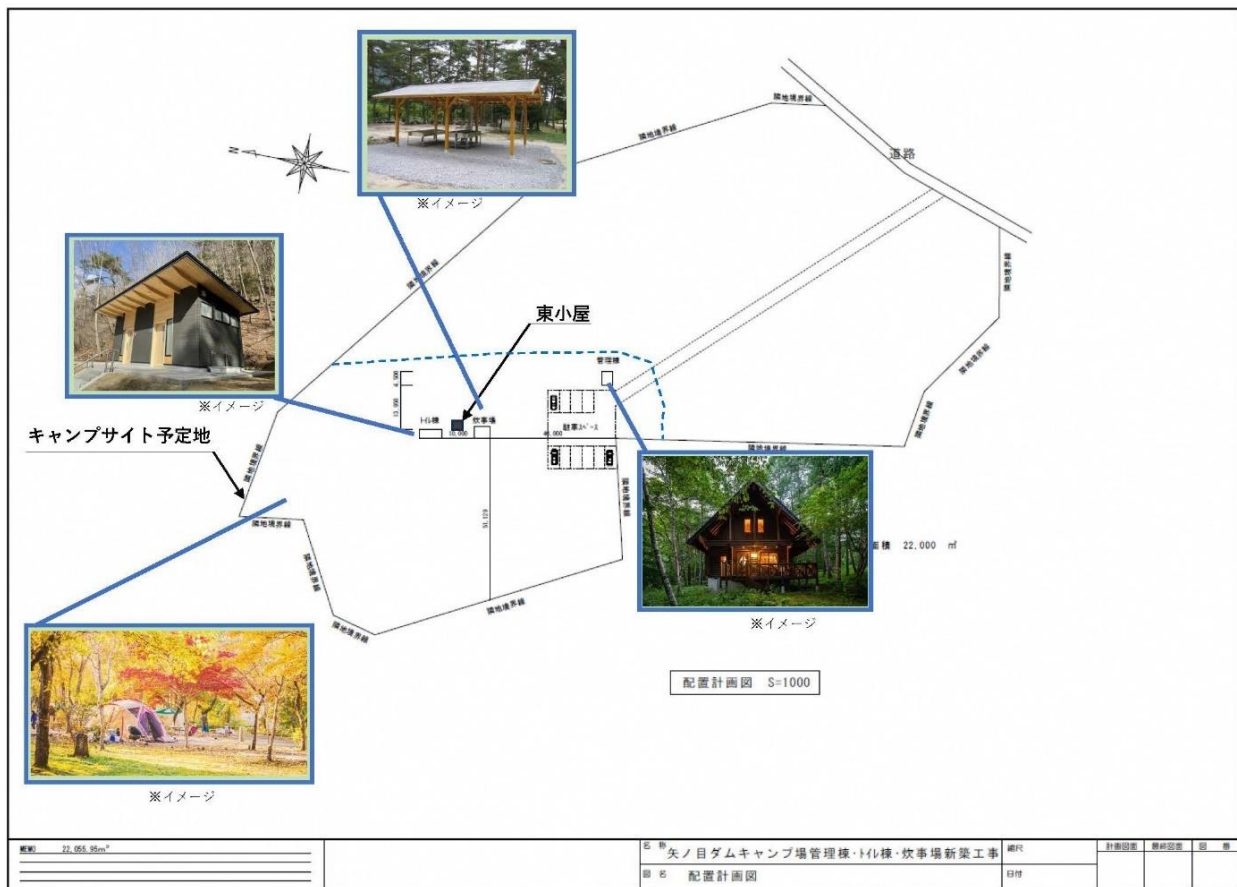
※イメージ

隣地境界線

隣地境界線

N

道路

※イメージ

隣地境界線

隣地境界線

東小屋

管理棟

キャンプサイト予定地

トイレ棟

炊事場

駐車スペース

隣地境界線

隣地境界線

隣地境界線

隣地境界線

隣地境界線

隣地境界線

面積 22,000 ㎡

※イメージ

配置計画図 S=1000

※イメージ

MEMO 22,055.95m²

名称 矢ノ目ダムキャンプ場管理棟・トイレ棟・炊事場新築工事

縮尺

図名 配置計画図

日付

計画図面 | 詳細図面 | 図 番